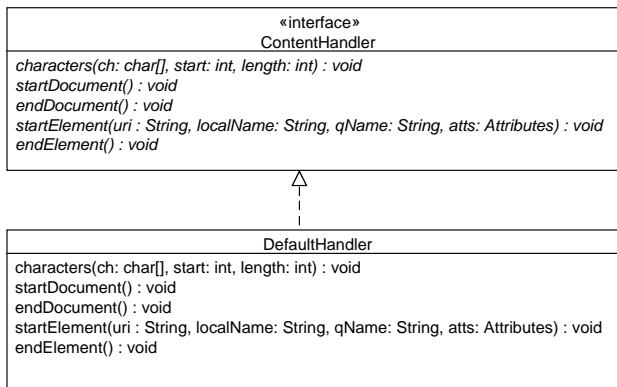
«interface»
ContentHandler

characters(ch: char[], start: int, length: int) : void
startDocument() : void
endDocument() : void
startElement(uri : String, localName: String, qName: String, atts: Attributes) : void
endElement() : void

DefaultHandler

characters(ch: char[], start: int, length: int) : void
startDocument() : void
endDocument() : void
startElement(uri : String, localName: String, qName: String, atts: Attributes) : void
endElement() : void